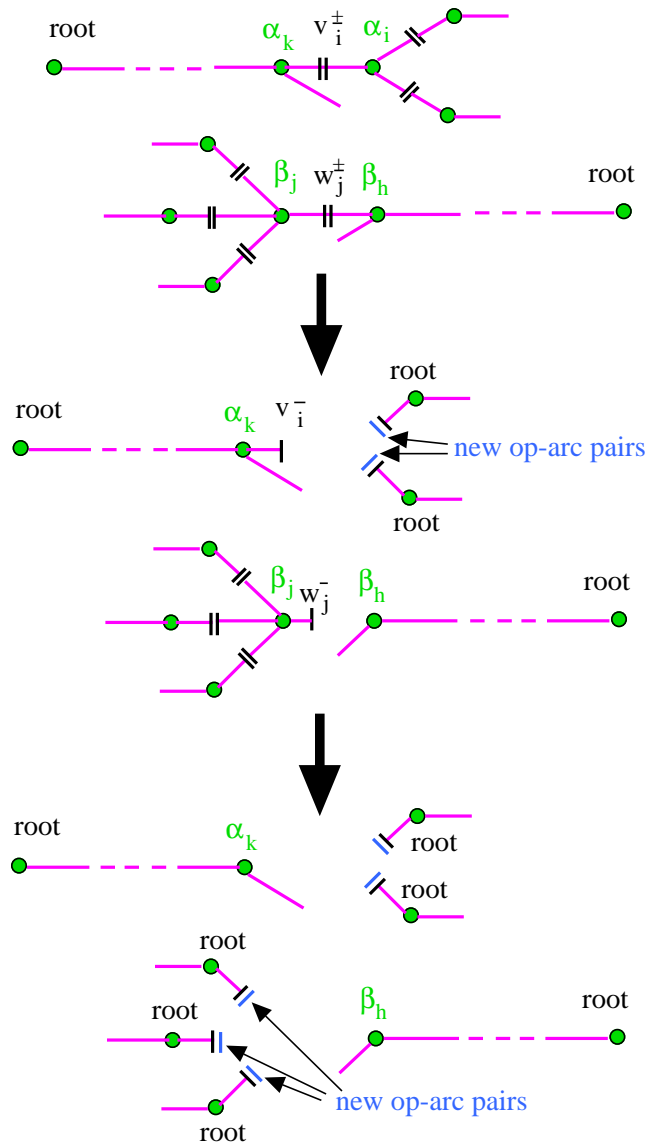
root $\alpha_k$ $v_i^{\pm}$ $\alpha_i$

$\beta_j$ $w_j^{\pm}$ $\beta_h$ root

root $\alpha_k$ $v_i^-$ root

new op-arc pairs

root

$\beta_j$ $w_j^-$ $\beta_h$ root

root $\alpha_k$ root

root

root

root $\beta_h$ root

new op-arc pairs

root